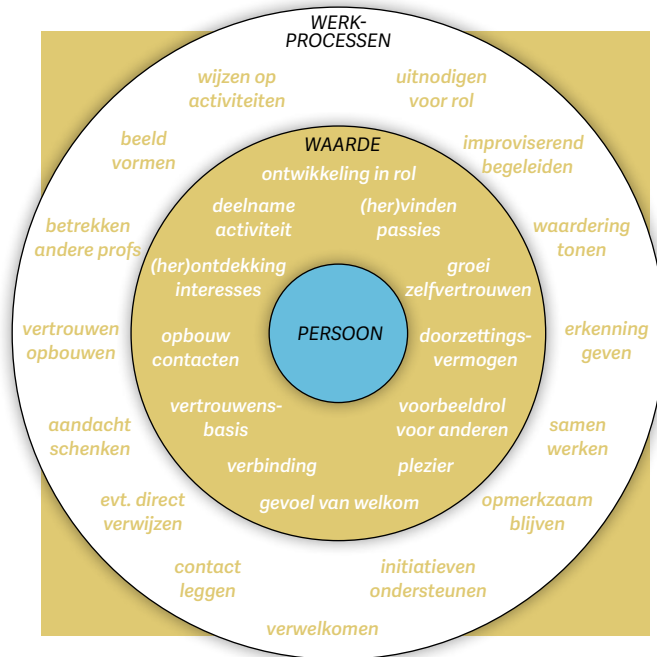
WERK-PROCESSEN

wijzen op activiteiten

uitnodigen voor rol

beeld vormen

improviserend begeleiden

betrekken andere profs

waardering tonen

vertrouwen opbouwen

erkenning geven

aandacht schenken

samen werken

evt. direct verwijzen

opmerkzaam blijven

contact leggen

initiatieven ondersteunen

verwelkomen

WAARDE

ontwikkeling in rol

deelname activiteit

(her)vinden passies

(her)ontdekking interesses

groei zelfvertrouwen

opbouw contacten

doorzettings-vermogen

vertrouwens-basis

voorbeeldrol voor anderen

verbinding

plezier

gevoel van welkom

PERSOON